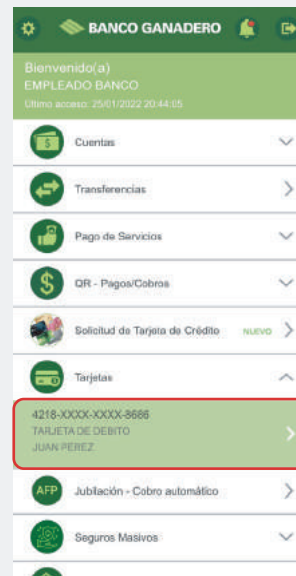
BANCO GANADERO

Bienvenido(a)
EMPLEADO BANCO
Ultimo acceso: 25/01/2022 20:44:05

Cuentas

Transferencias

Pago de Servicios

QR - Pagos/Cobros

Solicitud de Tarjeta de Crédito NUEVO

Tarjetas

4218-XXXX-XXXX-8686
TARJETA DE DEBITO
JUAN PEREZ

AFP Jubilación - Cobro automático

Seguros Masivos